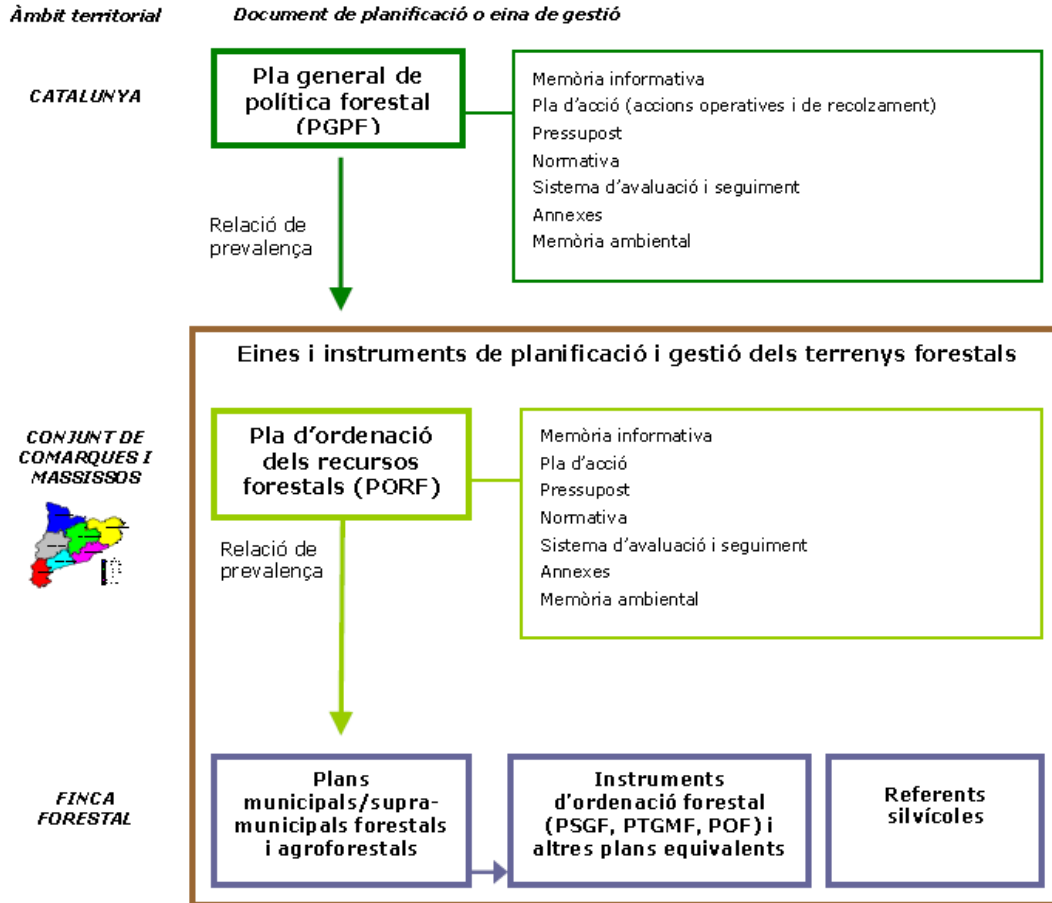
Àmbit territorial

Document de planificació o eina de gestió

CATALUNYA

Pla general de política forestal (PGPF)

Memòria informativa
Pla d'acció (accions operatives i de recolzament)
Pressupost
Normativa
Sistema d'avaluació i seguiment
Annexes
Memòria ambiental

Relació de prevalença

Eines i instruments de planificació i gestió dels terrenys forestals

CONJUNT DE COMARQUES I MASSISSOS

Pla d'ordenació dels recursos forestals (PORF)

Memòria informativa
Pla d'acció
Pressupost
Normativa
Sistema d'avaluació i seguiment
Annexes
Memòria ambiental

Relació de prevalença

FINCA FORESTAL

Plans municipals/supra-municipals forestals i agroforestals

Instruments d'ordenació forestal (PSGF, PTGMF, POF) i altres plans equivalents

Referents silvícoles